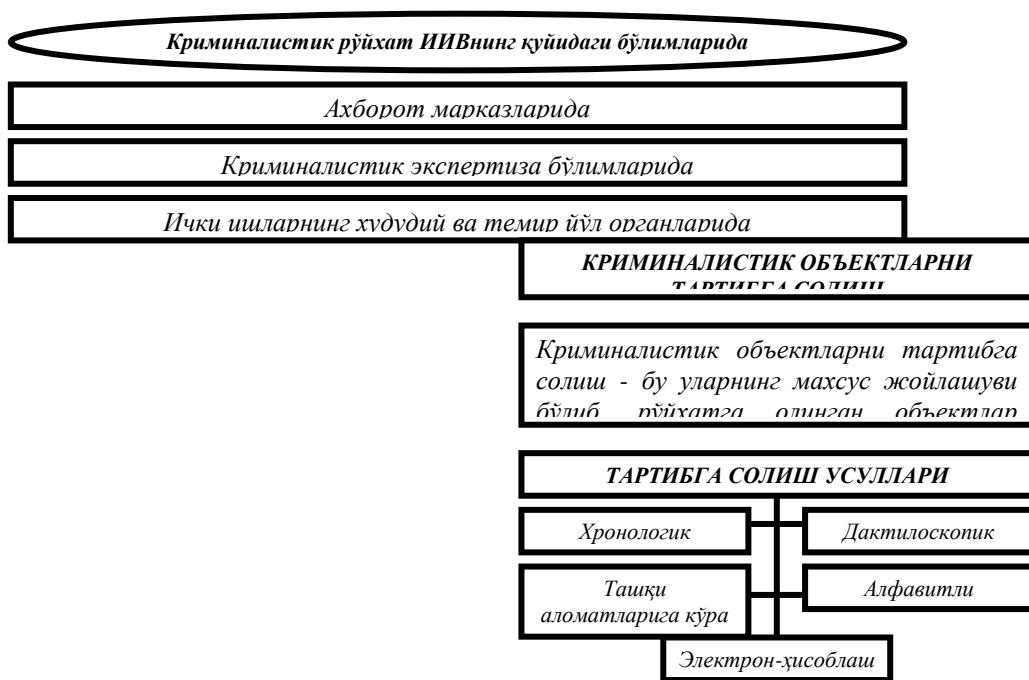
Криминалистик рўйхат ИИВнинг қуйидаги бўлимларида

Ахборот марказларида

Криминалистик экспертиза бўлимларида

Ички ишларнинг ҳудудий ва темир йўл органларида

КРИМИНАЛИСТИК ОБЪЕКТЛАРНИ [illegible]

Криминалистик объектларни тартибга солиш - бу уларнинг махсус жойлашуви бўлиб, рўйхатга олинган объектлар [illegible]

ТАРТИБГА СОЛИШ УСУЛЛАРИ

Хронологик

Дактилоскопик

Ташқи аломатларига кўра

Алфавитли

Электрон-ҳисоблаш